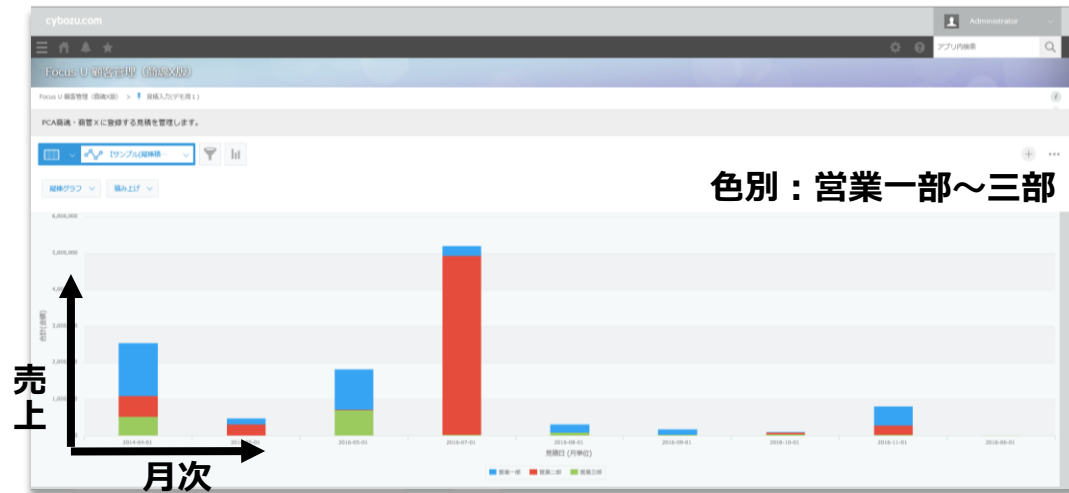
cybozu.com
Administrator
アプリ内検索
Focus U 顧客管理（商談X版）
Focus U 顧客管理（商談X版） > 見積入力(デモ用1)
PCA商魂・商管Xに登録する見積を管理します。
[サンプル]縦棒積
縦棒グラフ 積み上げ
色別：営業一部〜三部
6,000,000
5,000,000
4,
3,000,000
2,000,000
1,000,000
合計(金額)
売上
2014-04-01
2016-05-01
2016-07-01
2016-08-01
2016-09-01
2016-10-01
2016-11-01
2016-08-01
見積日 (月単位)
月次
営業一部 営業二部 営業三部